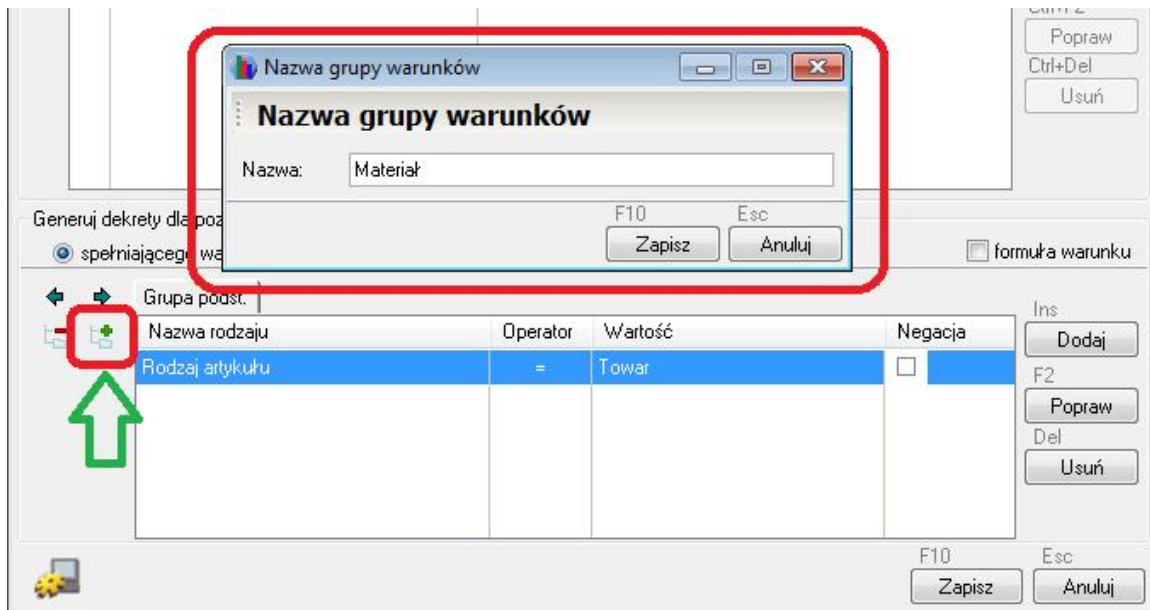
Ctrl+Z
Popraw
Ctrl+Del
Usuń

Nazwa grupy warunków

Nazwa grupy warunków

Nazwa: Materiał

F10
Zapisz
Esc
Anuluj

Generuj dekrety dla poz
spełniającego wa

formuła warunku

Grupa podst.

| Nazwa rodzaju | Operator | Wartość | Negacja |
|---|---|---|---|
| Rodzaj artykułu | = | Towar | |

Ins
Dodaj
F2
Popraw
Del
Usuń

F10
Zapisz
Esc
Anuluj